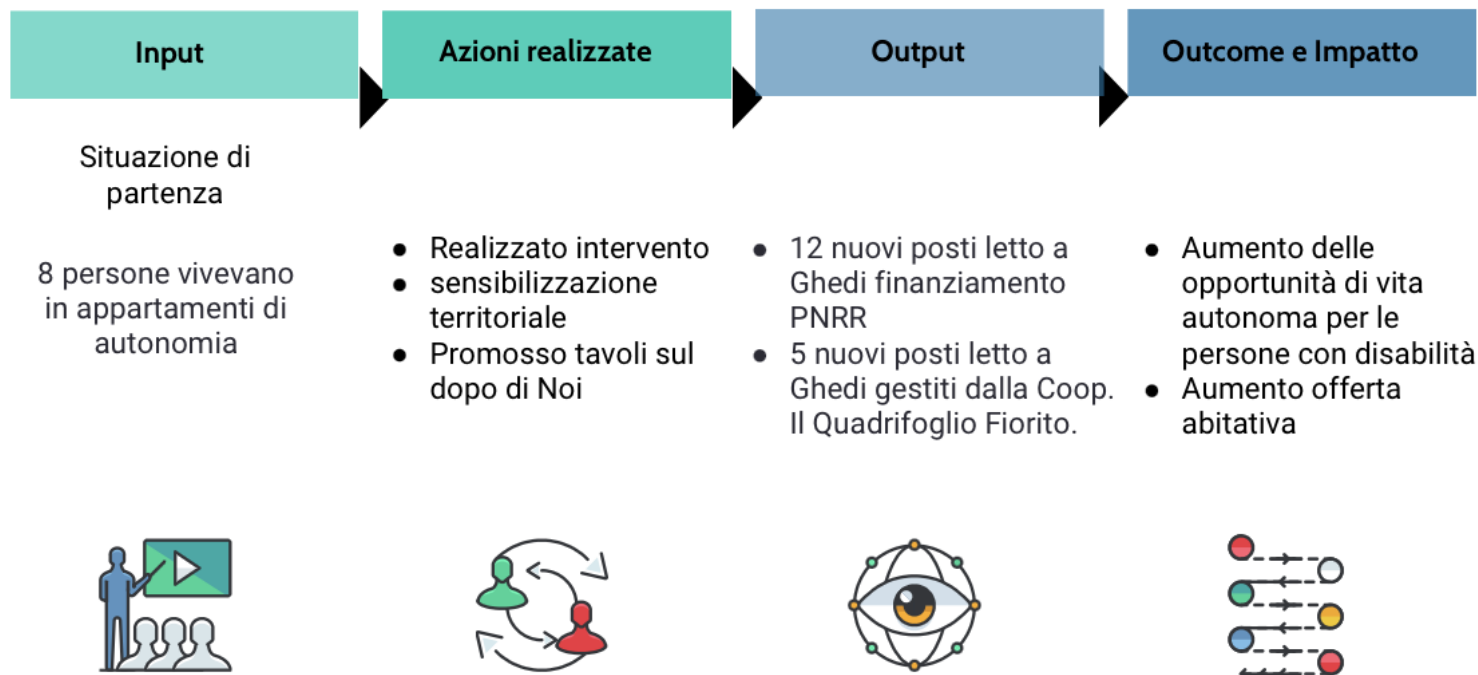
Input

Situazione di partenza

8 persone vivevano in appartamenti di autonomia

Azioni realizzate

- Realizzato intervento
- sensibilizzazione territoriale
- Promosso tavoli sul dopo di Noi

Output

- 12 nuovi posti letto a Ghedi finanziamento PNRR
- 5 nuovi posti letto a Ghedi gestiti dalla Coop. Il Quadrifoglio Fiorito.

Outcome e Impatto

- Aumento delle opportunità di vita autonoma per le persone con disabilità
- Aumento offerta abitativa